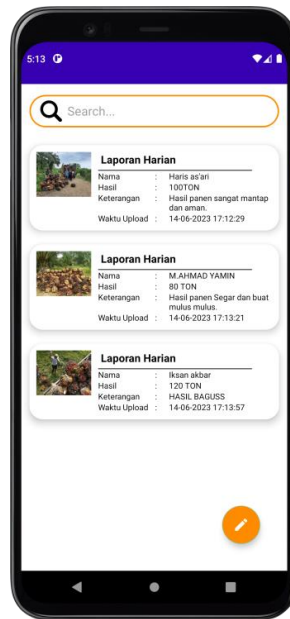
5:13

Search...

Laporan Harian

| | | |
|---|---|---|
| Nama | : | Haris as'ari |
| Hasil | : | 100TON |
| Keterangan | : | Hasil panen sangat mantap dan aman. |
| Waktu Upload | : | 14-06-2023 17:12:29 |

Laporan Harian

| | | |
|---|---|---|
| Nama | : | M.AHMAD YAMIN |
| Hasil | : | 80 TON |
| Keterangan | : | Hasil panen Segar dan buat mulus mulus. |
| Waktu Upload | : | 14-06-2023 17:13:21 |

Laporan Harian

| | | |
|---|---|---|
| Nama | : | Iksan akbar |
| Hasil | : | 120 TON |
| Keterangan | : | HASIL BAGUSS |
| Waktu Upload | : | 14-06-2023 17:13:57 |